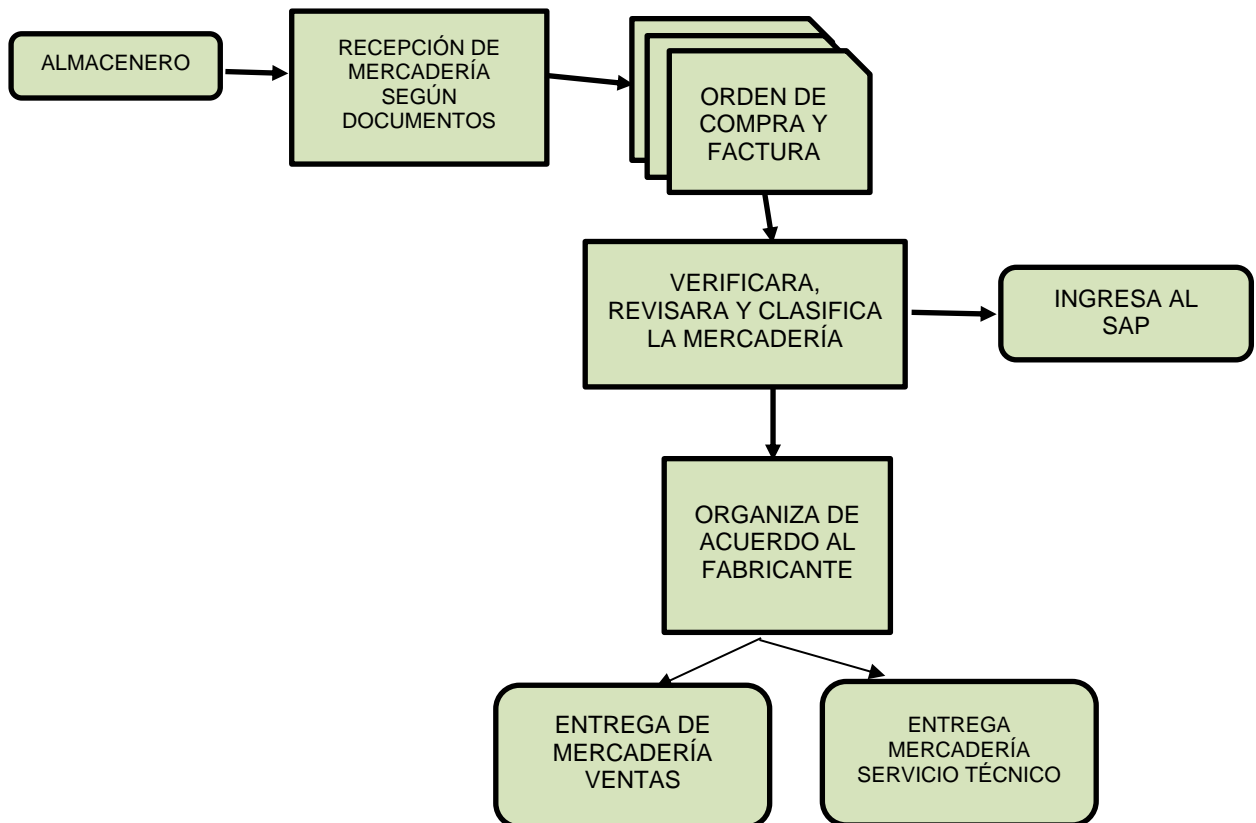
ALMACENERO

RECEPCIÓN DE MERCADERÍA SEGÚN DOCUMENTOS

ORDEN DE COMPRA Y FACTURA

VERIFICARA, REVISARA Y CLASIFICA LA MERCADERÍA

INGRESA AL SAP

ORGANIZA DE ACUERDO AL FABRICANTE

ENTREGA DE MERCADERÍA VENTAS

ENTREGA MERCADERÍA SERVICIO TÉCNICO